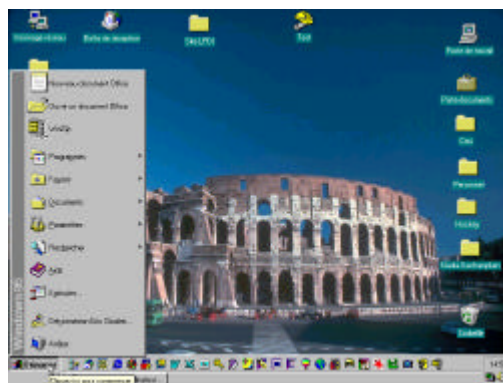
Voisinage réseau

Boîte de réception

Site UTCI

Tenir

Poste de travail

Porte-documents

Cas

Personnel

Hockey

Guide Exchange

Corbeille

Nouveau document Office

Ouvrir un document Office

WinZip

Programmes

Favoris

Documents

Paramètres

Rechercher

Aide

Exécuter...

Déconnexion Guy Gaudet...

Arrêter...

Windows 98

Démarrer

Cliquez ici pour commencer

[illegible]